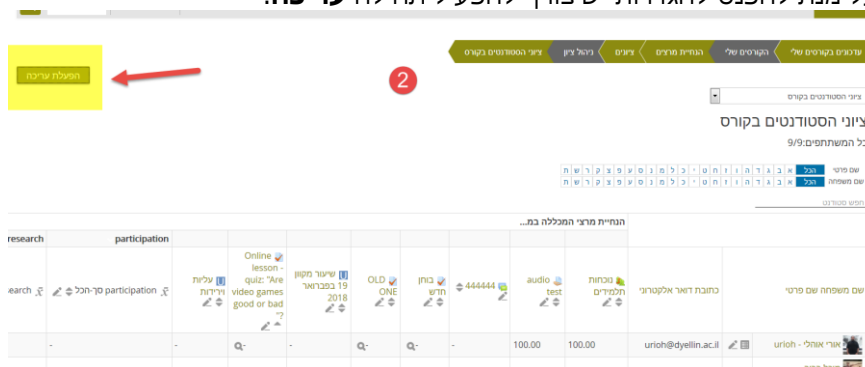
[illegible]

הפעלת עריכה

2

עדכונים בקורסים שלי | הקורסים שלי | הנחיית מרצים | ציונים | ניהול ציונים | ציוני הסטודנטים בקורס

ציוני הסטודנטים בקורס

ציוני הסטודנטים בקורס

כל המשתתפים: 9/9

שם פרטי: הכל א ב ג ד ה ו ז ח ט י כ ל מ נ ס ע פ צ ק ר ש ת
שם משפחה: הכל א ב ג ד ה ו ז ח ט י כ ל מ נ ס ע פ צ ק ר ש ת

חפש סטודנט

הנחיית מרצי המכללה במ...

| שם משפחה שם פרטי | | כתובת דואר אלקטרוני | נוכחות תלמידים | audio test | 444444 | בוחן חדש | OLD ONE | שיעור מקוון 19 בפברואר 2018 | Online lesson - quiz: "Are video games good or bad ?" | עליות וירידות | participation סך-הכל | research |
|---|---|---|---|---|---|---|---|---|---|---|---|---|
| | | | | | | | | | | participation | | research |
| אורי אוהלי - urioh | | urioh@dyellin.ac.il | 100.00 | 100.00 | - | - | - | - | - | - | - | |